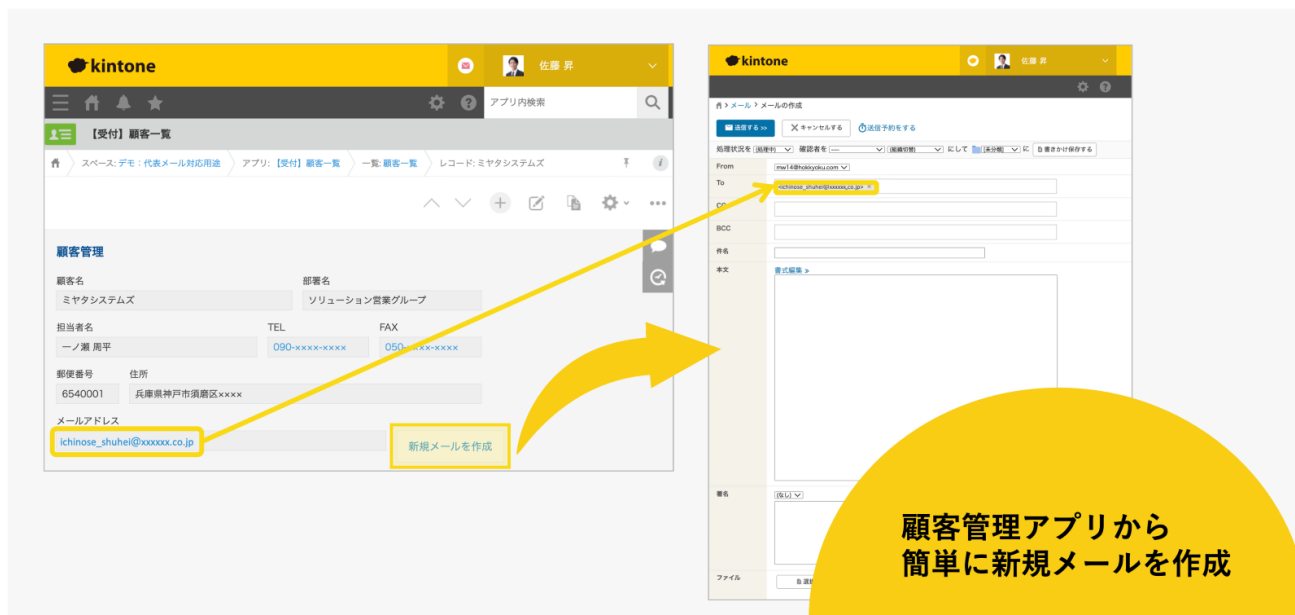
kintone

佐藤 昇

アプリ内検索

【受付】顧客一覧

スペース: デモ：代表メール対応用途 アプリ: 【受付】顧客一覧 一覧: 顧客一覧 レコード: ミヤタシステムズ

顧客管理

顧客名
ミヤタシステムズ

部署名
ソリューション営業グループ

担当者名
一ノ瀬 周平

TEL
090-××××-××××

FAX
050-××××-××××

郵便番号
6540001

住所
兵庫県神戸市須磨区××××

メールアドレス
ichinose_shuhei@xxxxxx.co.jp

新規メールを作成

kintone

佐藤 昇

メール > メールの作成

送信する >> キャンセルする 送信予約をする

処理状況を [処理中] 確認者を [—] [振り分け] にして [未分類] に 書きかけ保存する

From mw14@hokkyoku.com

To <ichinose_shuhei@xxxxxx.co.jp>

CC

BCC

件名

本文 書式編集 >

署名 (なし)

ファイル

顧客管理アプリから
簡単に新規メールを作成